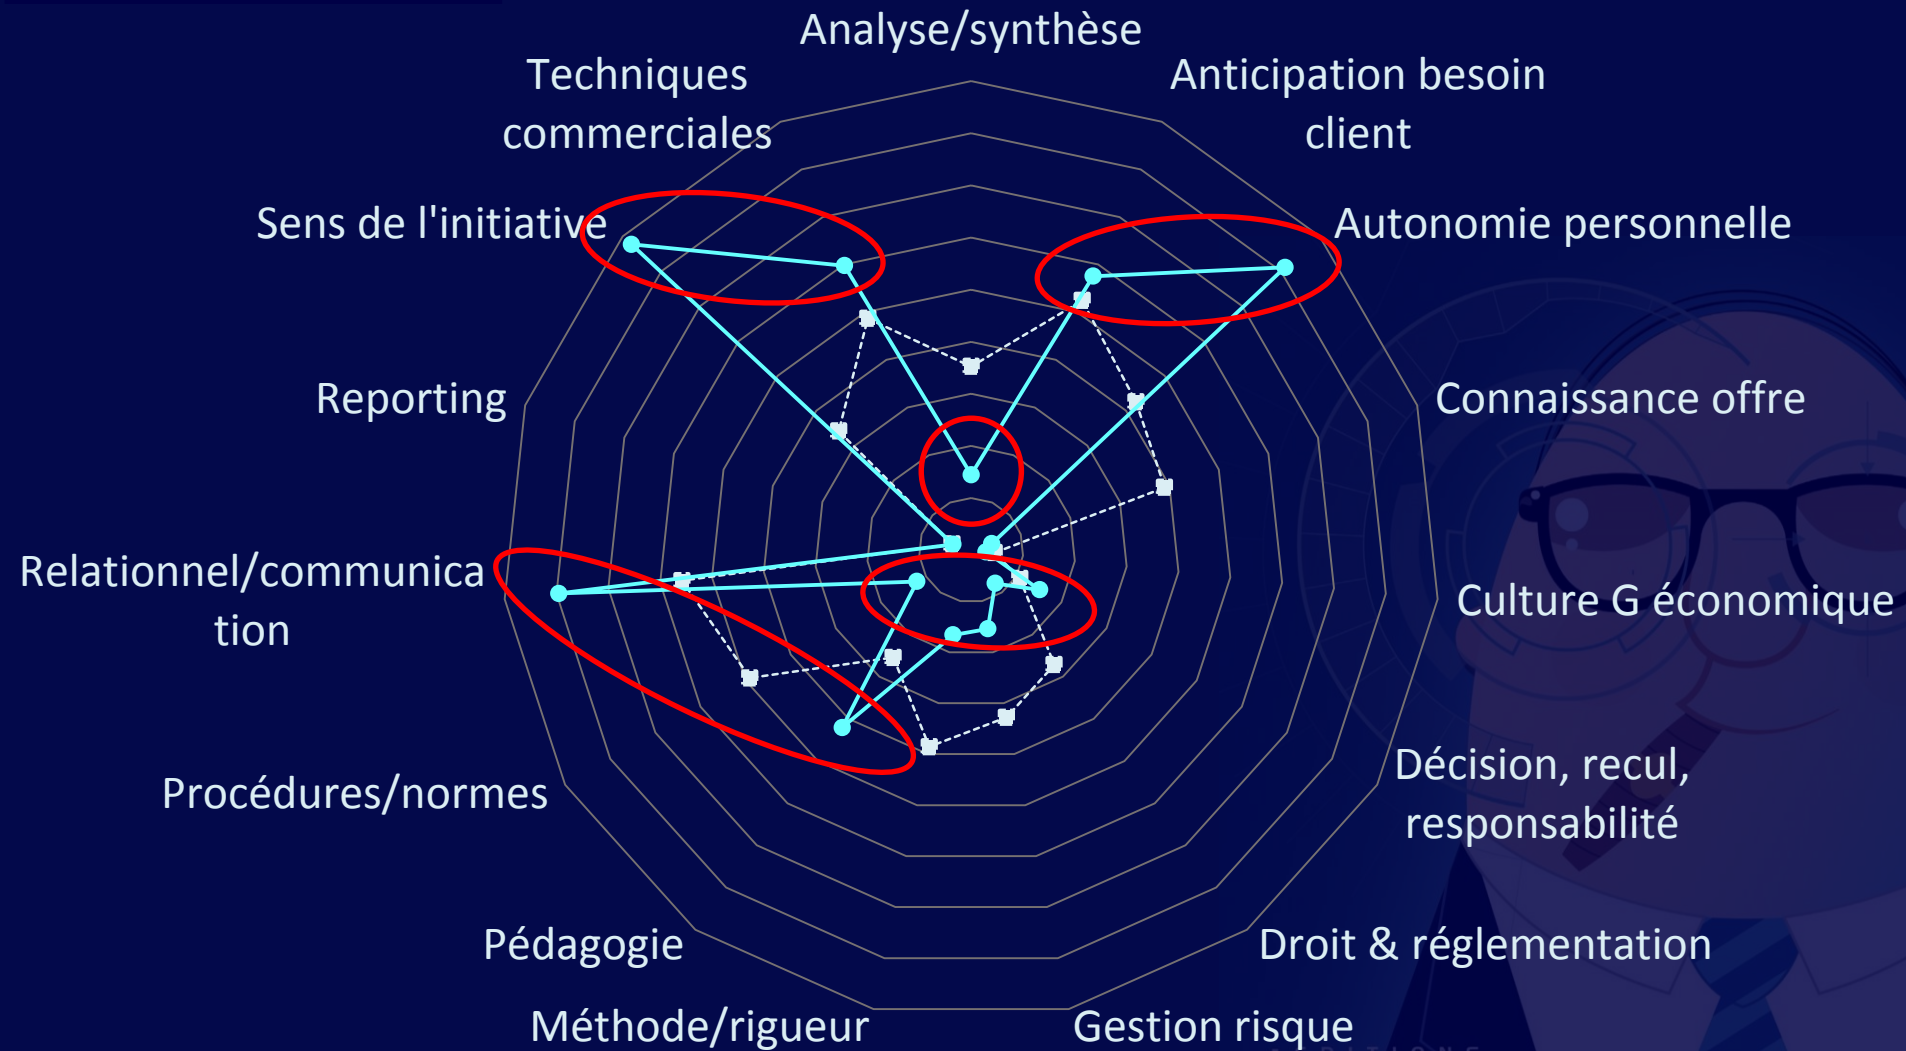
Analyse/synthèse

Anticipation besoin client

Autonomie personnelle

Connaissance offre

Culture G économique

Décision, recul, responsabilité

Droit & réglementation

Gestion risque

Méthode/rigueur

Pédagogie

Procédures/normes

Relationnel/communication

Reporting

Sens de l'initiative

Techniques commerciales